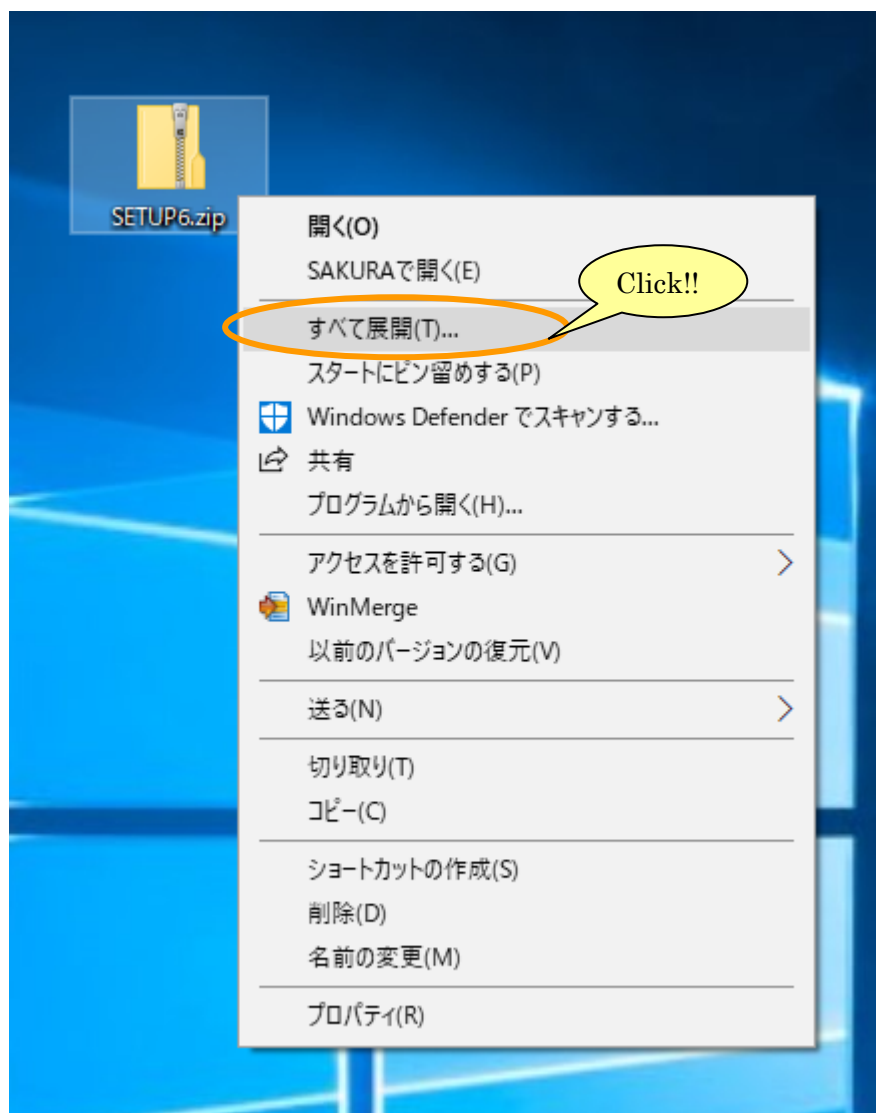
SETUP6.zip

開く(O)
SAKURAで開く(E)
Click!!
すべて展開(T)...
スタートにピン留めする(P)
Windows Defender でスキャンする...
共有
プログラムから開く(H)...
アクセスを許可する(G)
WinMerge
以前のバージョンの復元(V)
送る(N)
切り取り(T)
コピー(C)
ショートカットの作成(S)
削除(D)
名前の変更(M)
プロパティ(R)